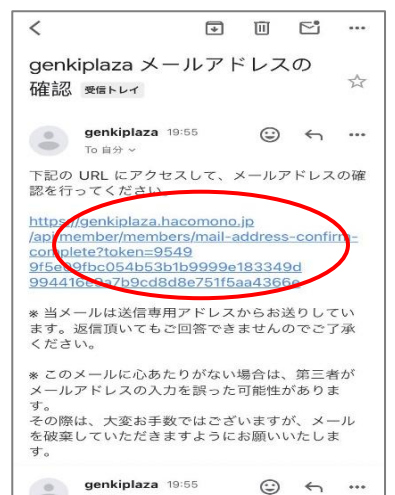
genkiplaza メールアドレスの確認 受信トレイ

genkiplaza 19:55
To 自分

下記の URL にアクセスして、メールアドレスの確認を行ってください。

https://genkiplaza.hacomono.jp/api/member/members/mail-address-confirm-complete?token=9549 9f5e09fbc054b53b1b9999e183349d 994416e9a7b9cd8d8e751f5aa43666

※当メールは送信専用アドレスからお送りしています。返信頂いてもご回答できませんのでご了承ください。

※このメールに心あたりがない場合は、第三者がメールアドレスの入力を誤った可能性があります。
その際は、大変お手数ではございますが、メールを破棄していただきますようにお願いいたします。

genkiplaza 19:55